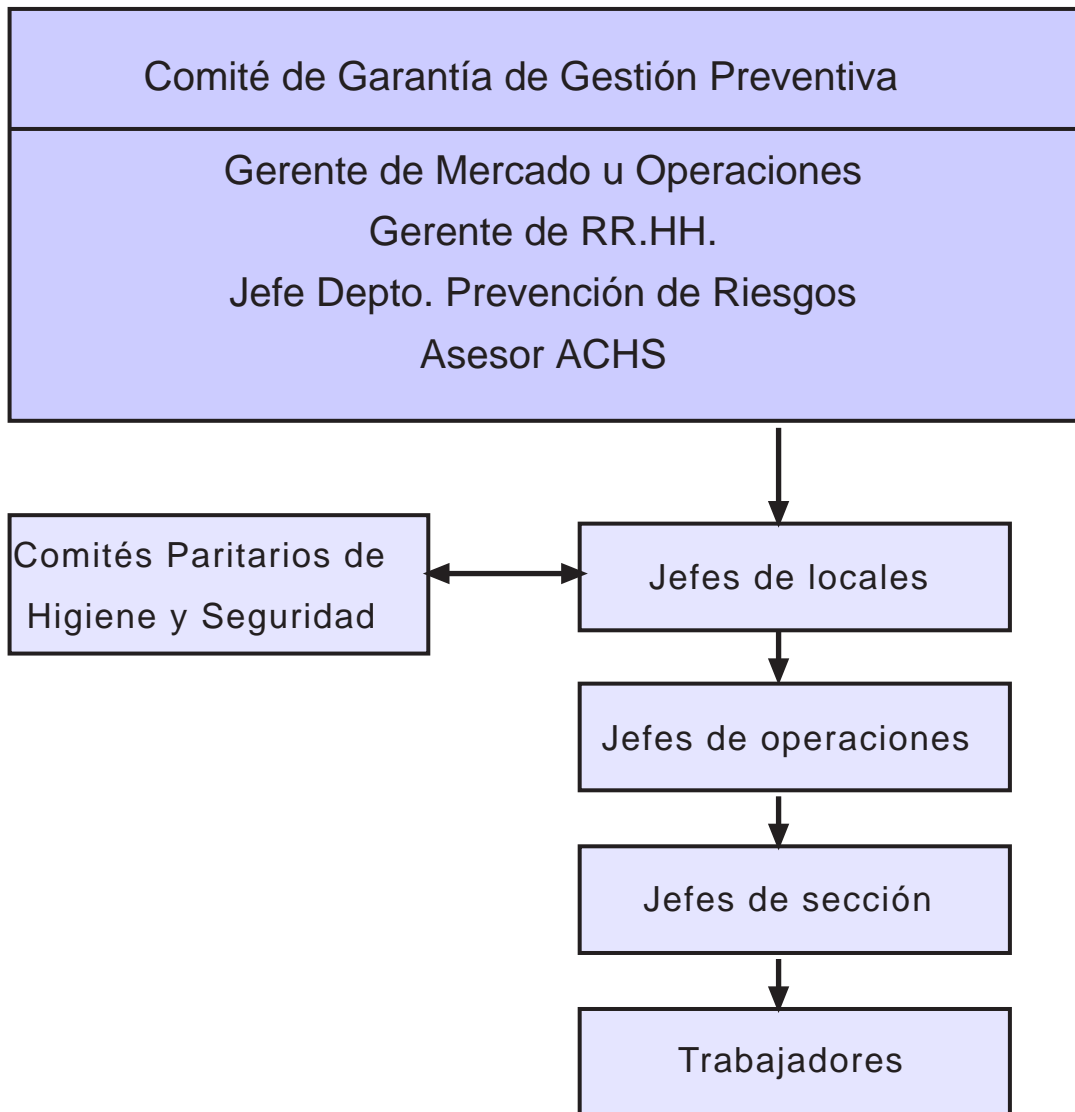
Comité de Garantía de Gestión Preventiva

Gerente de Mercado u Operaciones
Gerente de RR.HH.
Jefe Depto. Prevención de Riesgos
Asesor ACHS

Comités Paritarios de Higiene y Seguridad

Jefes de locales

Jefes de operaciones

Jefes de sección

Trabajadores